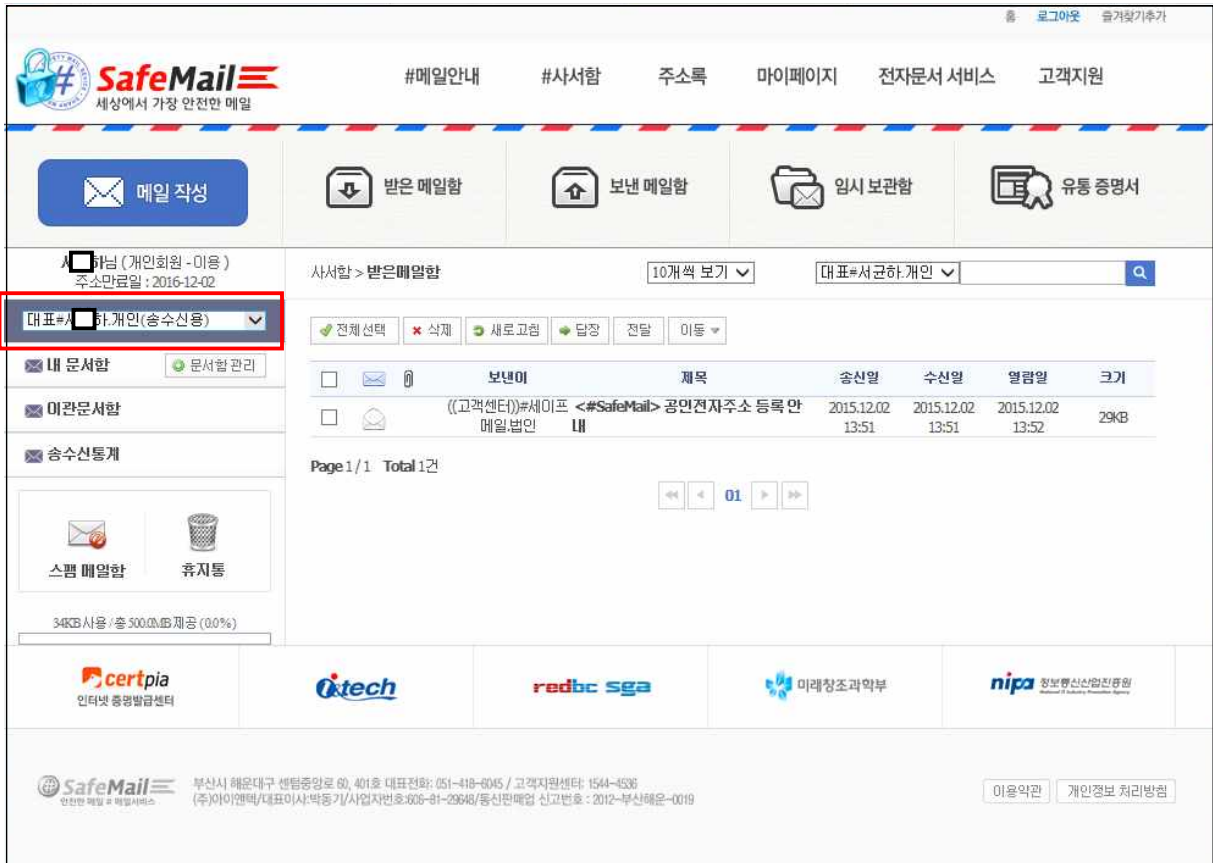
홈 로그아웃 즐겨찾기추가

SafeMail
세상에서 가장 안전한 메일

#메일안내 #사서함 주소록 마이페이지 전자문서 서비스 고객지원

메일 작성 받은 메일함 보낸 메일함 임시 보관함 유통 증명서

서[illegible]하님 ( 개인회원 - 이용 )
주소만료일 : 2016-12-02

대표#서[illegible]하.개인(송수신용)

내 문서함 문서함 관리
이관문서함
송수신통계

스팸 메일함 휴지통

34KB 사용 / 총 500.00MB 제공 (0.0%)

사서함 > 받은메일함 10개씩 보기 대표#서균하.개인

전체 선택 삭제 새로고침 답장 전달 이동

| | | | 보낸이 | 제목 | 송신일 | 수신일 | 열람일 | 크기 |
|---|---|---|---|---|---|---|---|---|
| | | | ((고객센터))#세이프메일.법인 | <#SafeMail> 공인전자주소 등록 안내 | 2015.12.02 13:51 | 2015.12.02 13:51 | 2015.12.02 13:52 | 29KB |

Page 1 / 1 Total 1건

01

certpia 인터넷 증명발급센터 itech redbc sga 미래창조과학부 nipa 정보통신산업진흥원

SafeMail 안전한 메일 # 메일서비스
부산시 해운대구 센텀중앙로 60, 401호 대표전화: 051-418-6045 / 고객지원센터: 1544-4536
(주)아이앤텍/대표이사:박동기/사업자번호:606-81-29648/통신판매업 신고번호 : 2012-부산해운-0019

이용약관 개인정보 처리방침